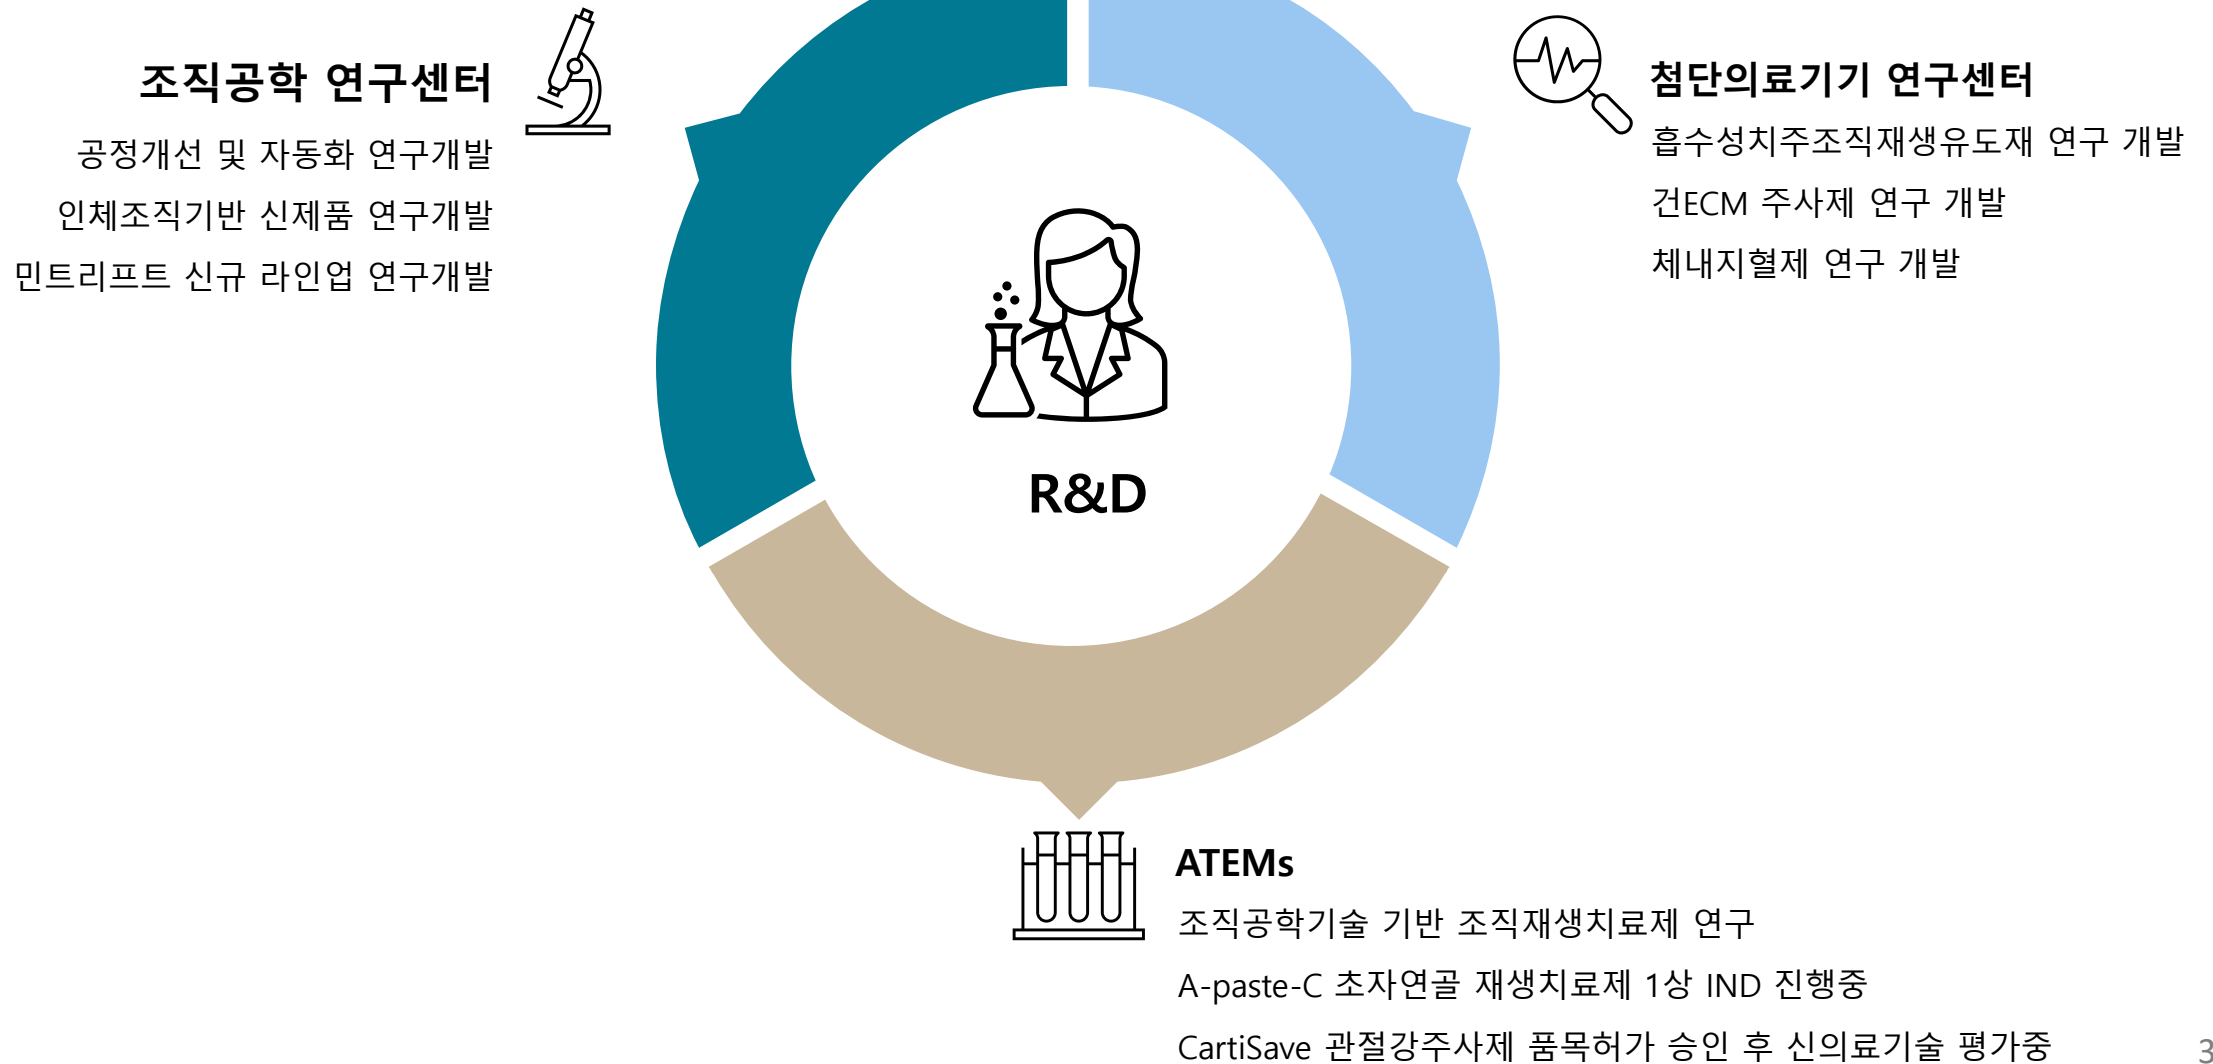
조직공학 연구센터

공정개선 및 자동화 연구개발

인체조직기반 신제품 연구개발

민트리프트 신규 라인업 연구개발

첨단의료기기 연구센터

흡수성치주조직재생유도재 연구 개발

건ECM 주사제 연구 개발

체내지혈제 연구 개발

R&D

ATEMs

조직공학기술 기반 조직재생치료제 연구

A-paste-C 초자연골 재생치료제 1상 IND 진행중

CartiSave 관절강주사제 품목허가 승인 후 신의료기술 평가중

3